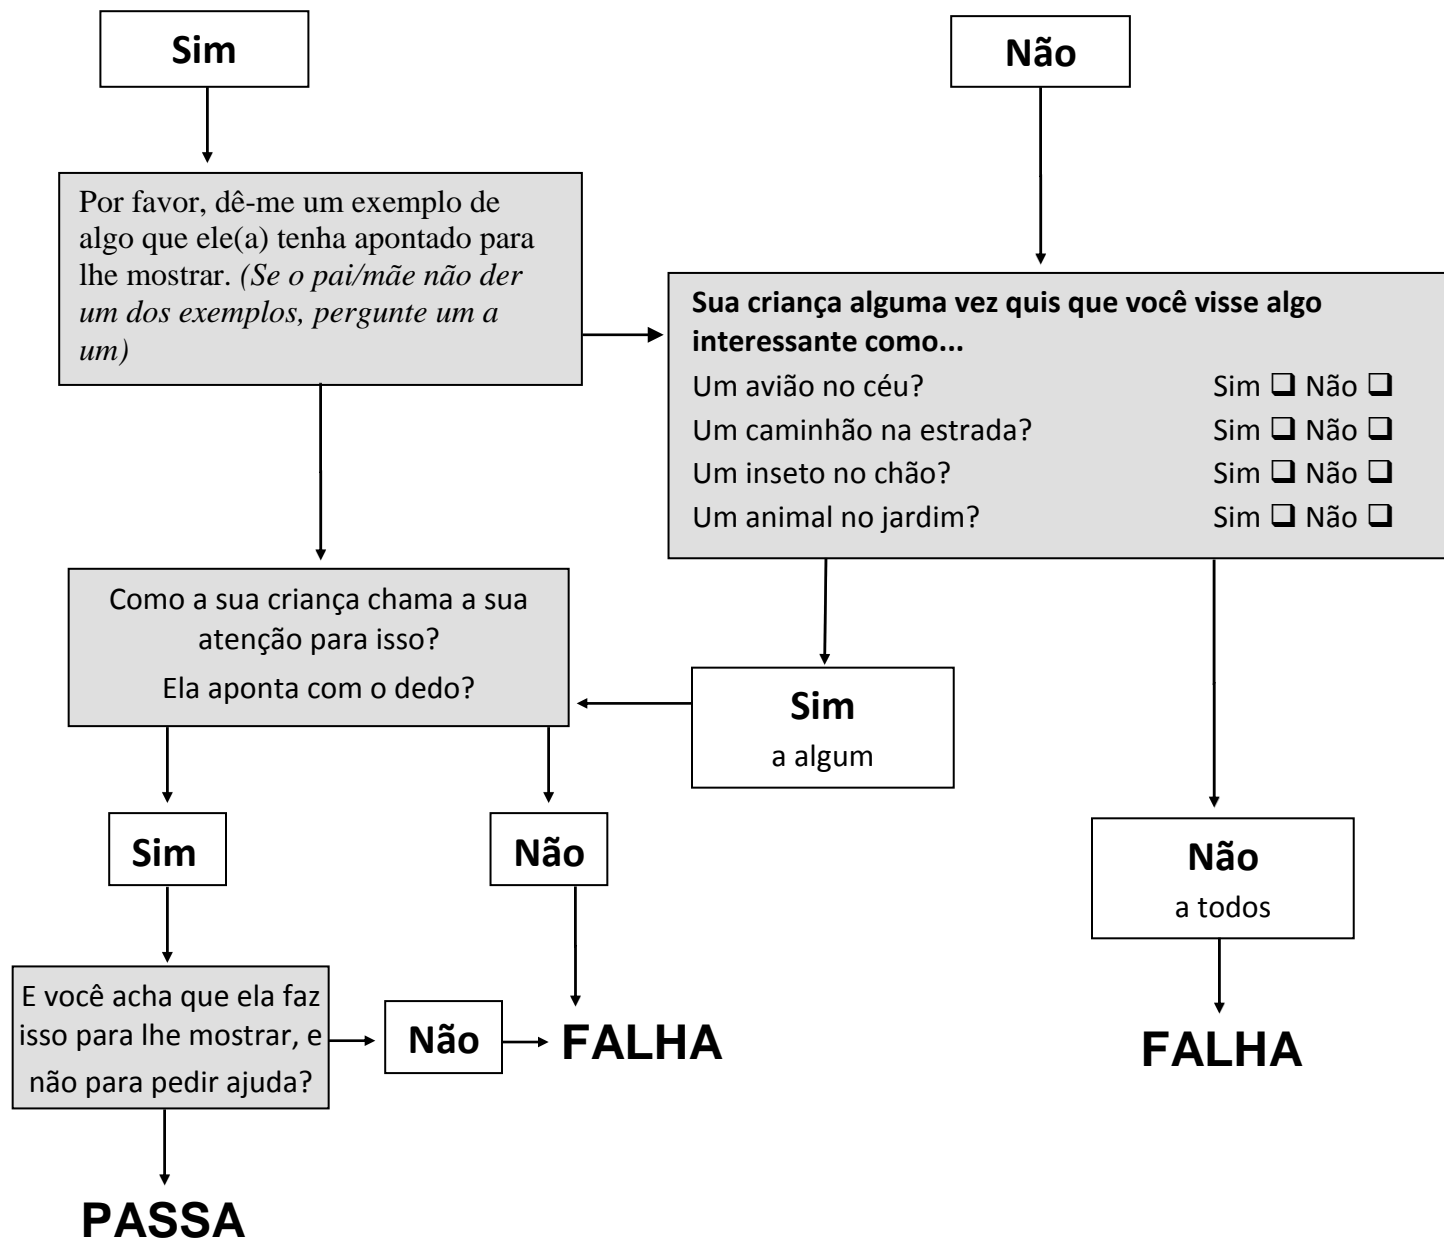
Sim

Não

Por favor, dê-me um exemplo de algo que ele(a) tenha apontado para lhe mostrar. *(Se o pai/mãe não der um dos exemplos, pergunte um a um)*

**Sua criança alguma vez quis que você visse algo interessante como...**

Um avião no céu? Sim ❑ Não ❑

Um caminhão na estrada? Sim ❑ Não ❑

Um inseto no chão? Sim ❑ Não ❑

Um animal no jardim? Sim ❑ Não ❑

Como a sua criança chama a sua atenção para isso?

Ela aponta com o dedo?

Sim
a algum

Sim

Não

Não
a todos

E você acha que ela faz isso para lhe mostrar, e não para pedir ajuda?

Não

FALHA

FALHA

PASSA